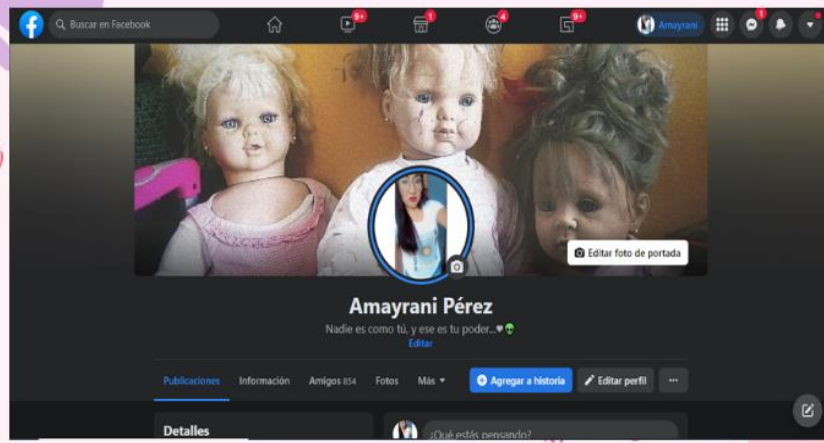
Buscar en Facebook

9+ 1 4 9+

Amayrani

1

Editar foto de portada

Amayrani Pérez

Nadie es como tú, y ese es tu poder...♥

Editar

Publicaciones Información Amigos 854 Fotos Más ▾

Agregar a historia

Editar perfil

···

Detalles

¿Qué estás pensando?